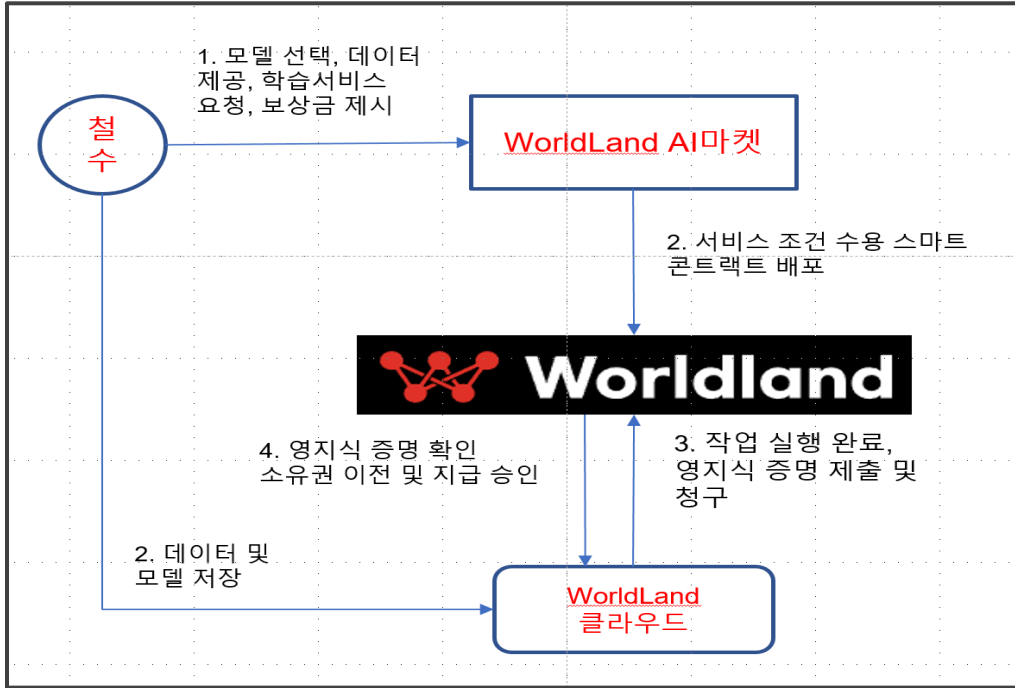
1. 모델 선택, 데이터 제공, 학습서비스 요청, 보상금 제시

철수

WorldLand AI마켓

2. 서비스 조건 수용 스마트 콘트랙트 배포

Worldland

4. 영지식 증명 확인 소유권 이전 및 지급 승인

3. 작업 실행 완료, 영지식 증명 제출 및 청구

2. 데이터 및 모델 저장

WorldLand 클라우드